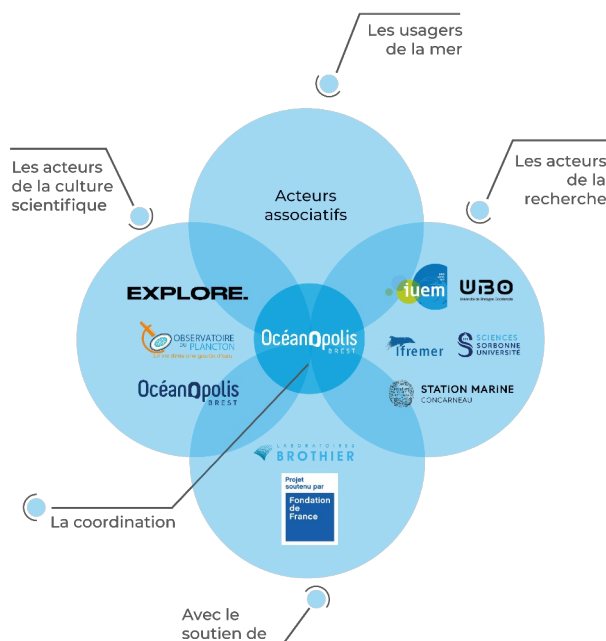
Les usagers de la mer

Les acteurs de la culture scientifique

Les acteurs de la recherche

Acteurs associatifs

EXPLORE.

OBSERVATOIRE DU PLANCTON

OcéanOpolis BREST

OcéanOpolis BREST

iuem

UBO

Ifremer

SCIENCES SORBONNE UNIVERSITÉ

STATION MARINE CONCARNEAU

LABORATOIRES BROTHIER

Projet soutenu par Fondation de France

La coordination

Avec le soutien de